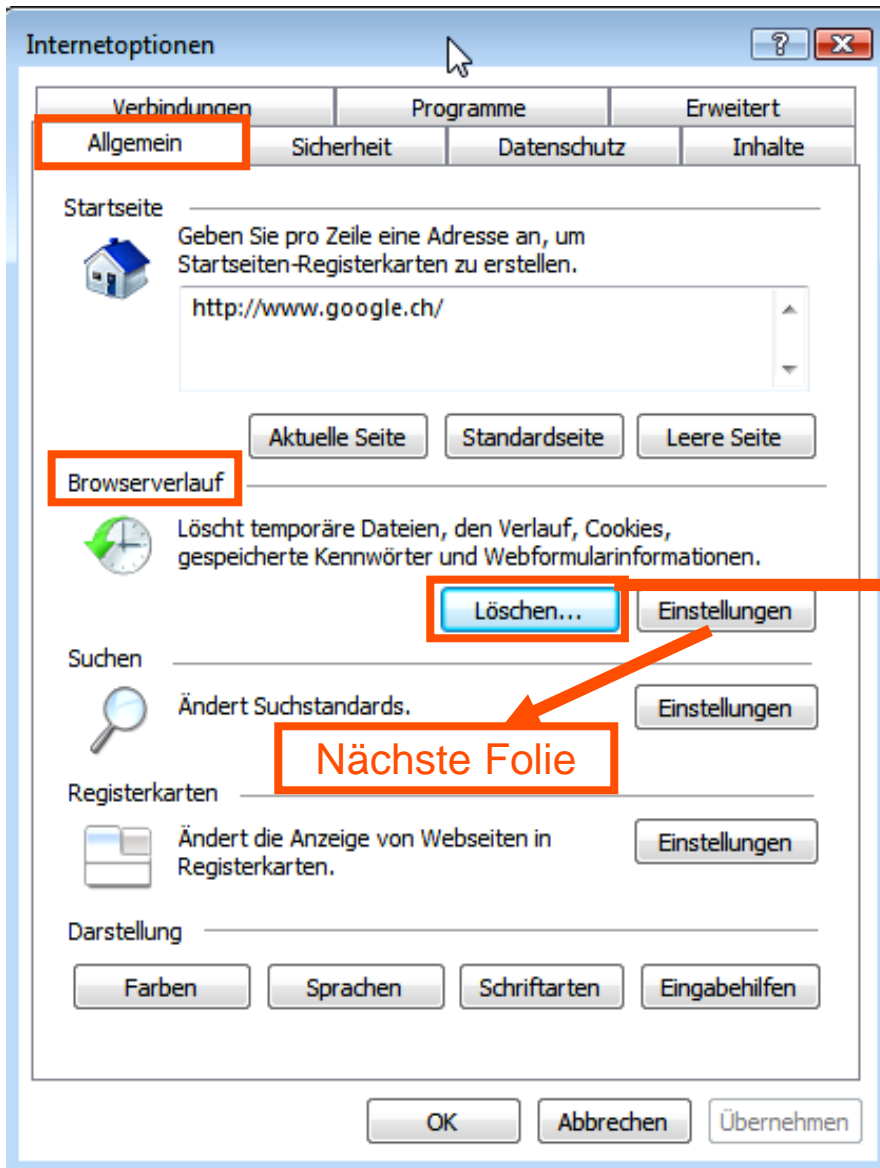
Internetoptionen

?

Verbindungen | Programme | Erweitert

Allgemein | Sicherheit | Datenschutz | Inhalte

Startseite

Geben Sie pro Zeile eine Adresse an, um Startseiten-Registerkarten zu erstellen.

http://www.google.ch/

Aktuelle Seite | Standardseite | Leere Seite

Browserverlauf

Löscht temporäre Dateien, den Verlauf, Cookies, gespeicherte Kennwörter und Webformularinformationen.

Löschen... | Einstellungen

Suchen

Ändert Suchstandards.

Einstellungen

Nächste Folie

Registerkarten

Ändert die Anzeige von Webseiten in Registerkarten.

Einstellungen

Darstellung

Farben | Sprachen | Schriftarten | Eingabehilfen

OK | Abbrechen | Übernehmen